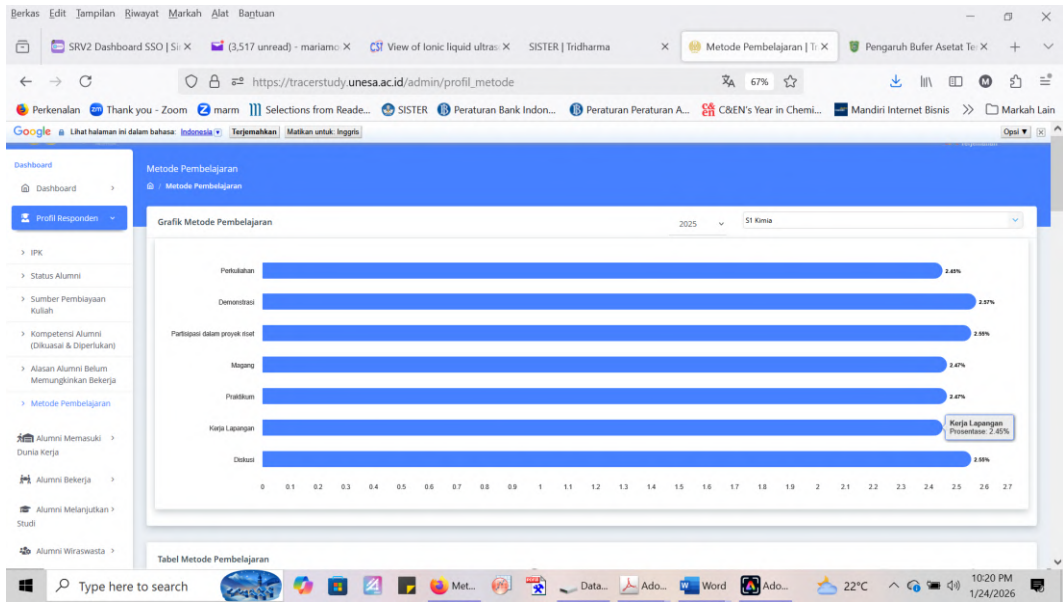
Berkas Edit Tampilan Riwayat Markah Alat Bantuan

SRV2 Dashboard SSO | Si ×
(3,517 unread) - mariamo ×
View of Ionic liquid ultras ×
SISTER | Tridharma ×
Metode Pembelajaran | Tr ×
Pengaruh Bufer Asetat Te ×

https://tracerstudy.unesa.ac.id/admin/profil_metode
67%

Perkenalan  Thank you - Zoom  marm  Selections from Reade...  SISTER  Peraturan Bank Indon...  Peraturan Peraturan A...  C&EN's Year in Chemi...  Mandiri Internet Bisnis  >>  Markah Lain

Google  Lihat halaman ini dalam bahasa: Indonesia  Terjemahkan  Matikan untuk: Inggris  Opsi ▼

Dashboard
Dashboard
Profil Responden
> IPK
> Status Alumni
> Sumber Pembiayaan Kuliah
> Kompetensi Alumni (Dikuasai & Diperlukan)
> Alasan Alumni Belum Memungkinkan Bekerja
> Metode Pembelajaran
Alumni Memasuki Dunia Kerja
Alumni Bekerja
Alumni Melanjutkan Studi
Alumni Wiraswasta

Metode Pembelajaran
/ Metode Pembelajaran

Grafik Metode Pembelajaran
2025
S1 Kimia

Perkuliahan 2.45%
Demonstrasi 2.57%
Partisipasi dalam proyek riset 2.55%
Magang 2.47%
Praktikum 2.47%
Kerja Lapangan
Kerja Lapangan
Prosentase: 2.45%
Diskusi 2.55%

0 0.1 0.2 0.3 0.4 0.5 0.6 0.7 0.8 0.9 1 1.1 1.2 1.3 1.4 1.5 1.6 1.7 1.8 1.9 2 2.1 2.2 2.3 2.4 2.5 2.6 2.7

Tabel Metode Pembelajaran

Type here to search
Met...
Data...
Ado...
Word
Ado...
22°C
10:20 PM
1/24/2026